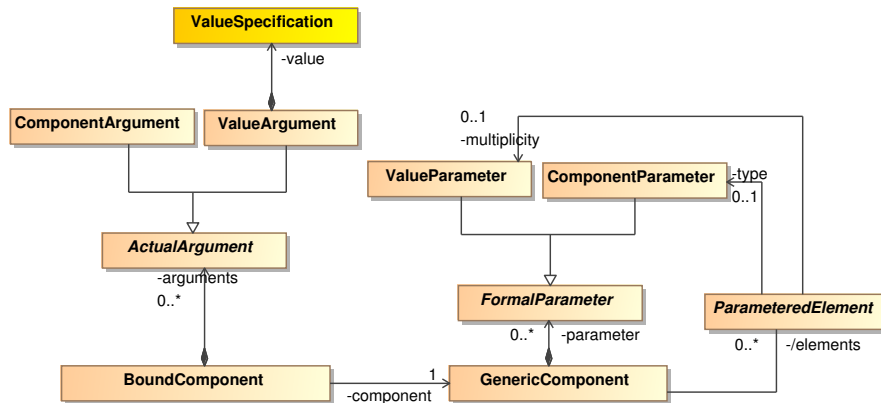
ValueSpecification

-value

ComponentArgument

ValueArgument

ActualArgument

-arguments
0..*

BoundComponent

1
-component

0..1
-multiplicity

ValueParameter

ComponentParameter

-type
0..1

FormalParameter

0..*
-parameter

GenericComponent

ParameteredElement

0..*
-/elements